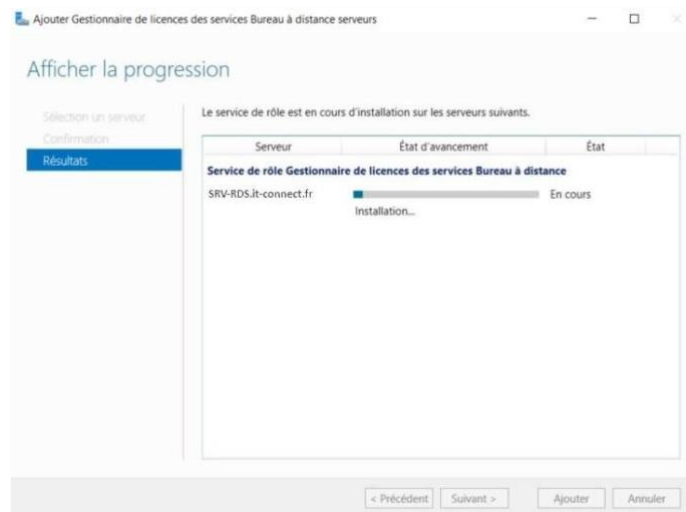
Ajouter Gestionnaire de licences des services Bureau à distance serveurs

Afficher la progression

Sélection un serveur
Confirmation
Résultats

Le service de rôle est en cours d'installation sur les serveurs suivants.

| Serveur | État d'avancement | État |
|---|---|---|
| Service de rôle Gestionnaire de licences des services Bureau à distance | | |
| SRV-RDS.it-connect.fr | Installation... | En cours |

< Précédent Suivant > Ajouter Annuler